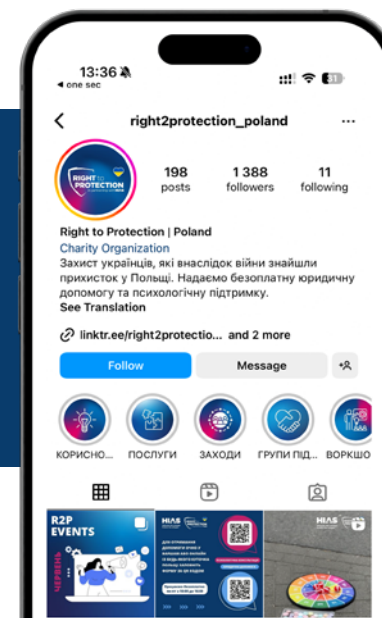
13:36
◂ one sec

right2protection_poland

RIGHT to PROTECTION

198 posts
1 388 followers
11 following

Right to Protection | Poland
Charity Organization
Захист українців, які внаслідок війни знайшли прихисток у Польщі. Надаємо безоплатну юридичну допомогу та психологічну підтримку.
See Translation

linktr.ee/right2protectio... and 2 more

Follow
Message

КОРИСНО...
ПОСЛУГИ
ЗАХОДИ
ГРУПИ ПІД...
ВОРКШО

R2P EVENTS
ЧЕРВЕНЬ

HIAS

HIAS